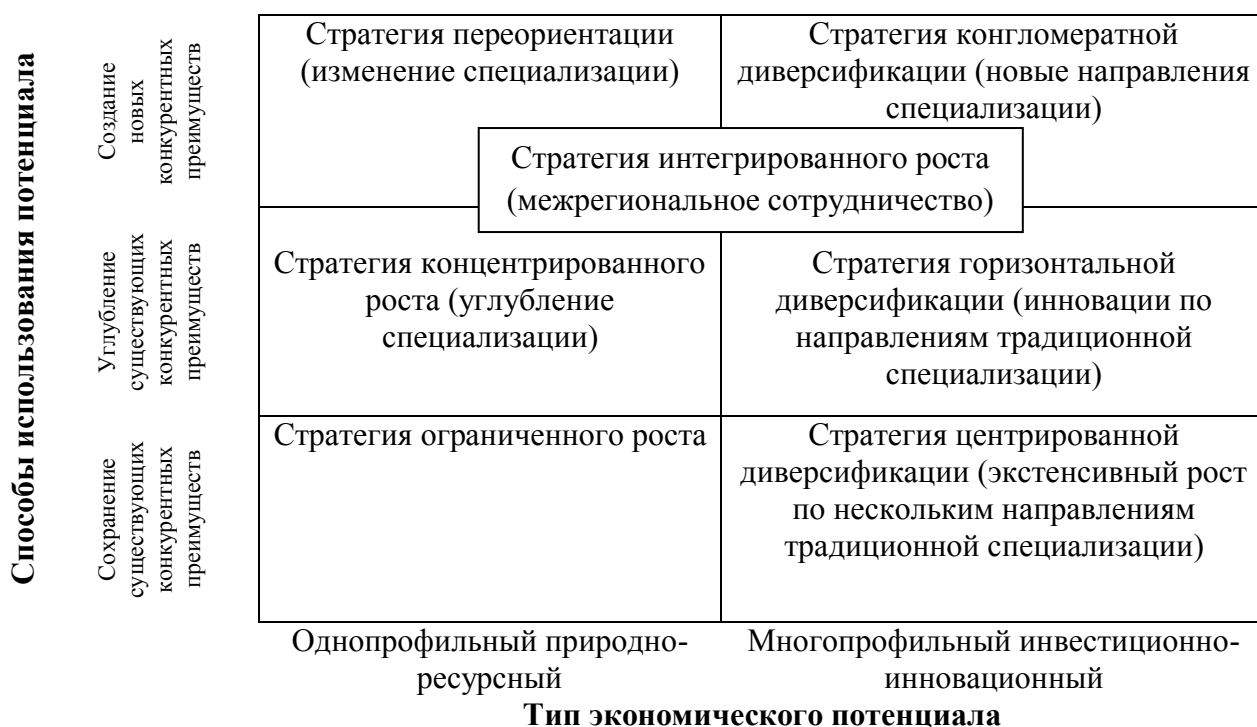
Способы использования потенциала

Создание новых конкурентных преимуществ

Углубление существующих конкурентных преимуществ

Сохранение существующих конкурентных преимуществ

| Стратегия переориентации (изменение специализации) | Стратегия конгломератной диверсификации (новые направления специализации) |
|---|---|
| Стратегия концентрированного роста (углубление специализации) | Стратегия горизонтальной диверсификации (инновации по направлениям традиционной специализации) |
| Стратегия ограниченного роста | Стратегия центрированной диверсификации (экстенсивный рост по нескольким направлениям традиционной специализации) |

Стратегия интегрированного роста (межрегиональное сотрудничество)

Однопрофильный природно-ресурсный

Многопрофильный инвестиционно-инновационный

Тип экономического потенциала